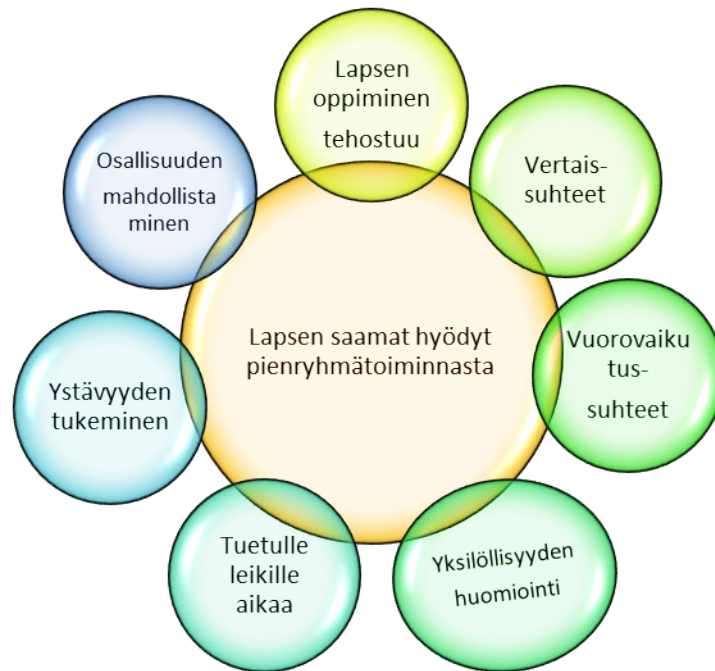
Lapsen saamat hyödyt pienryhmätoiminnasta

Lapsen oppiminen tehostuu

Vertais-suhteet

Vuorovaiku tus-suhteet

Yksilöllisyyden huomiointi

Tuetulle leikille aikaa

Ystävyyden tukeminen

Osallisuuden mahdollista minen